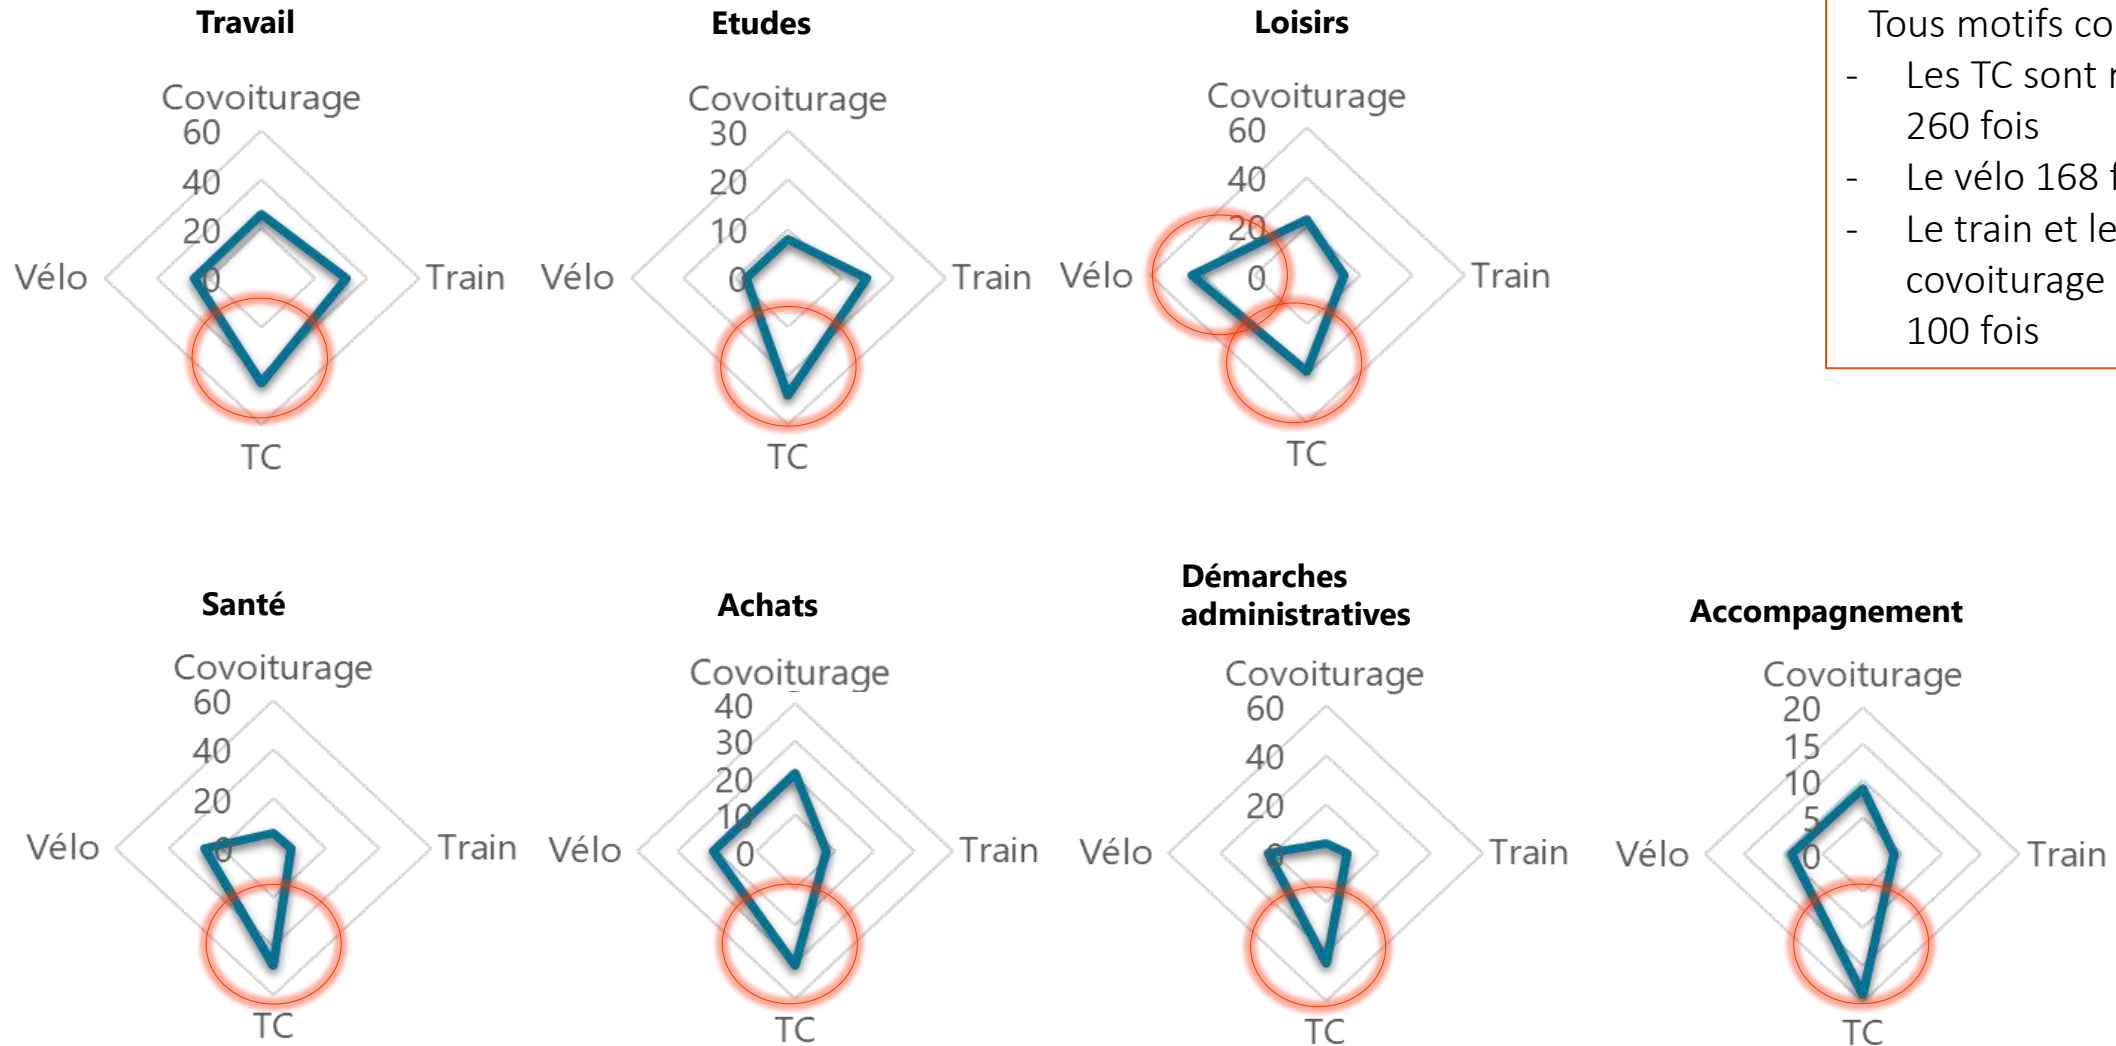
Travail

Covoiturage
60
40
20
0
Vélo
Train
TC

Etudes

Covoiturage
30
20
10
0
Vélo
Train
TC

Loisirs

Covoiturage
60
40
20
0
Vélo
Train
TC

Tous motifs co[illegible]
- Les TC sont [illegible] 260 fois
- Le vélo 168 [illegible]
- Le train et le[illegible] covoiturage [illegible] 100 fois

Santé

Covoiturage
60
40
20
0
Vélo
Train
TC

Achats

Covoiturage
40
30
20
10
0
Vélo
Train
TC

Démarches administratives

Covoiturage
60
40
20
0
Vélo
Train
TC

Accompagnement

Covoiturage
20
15
10
5
0
Vélo
Train
TC